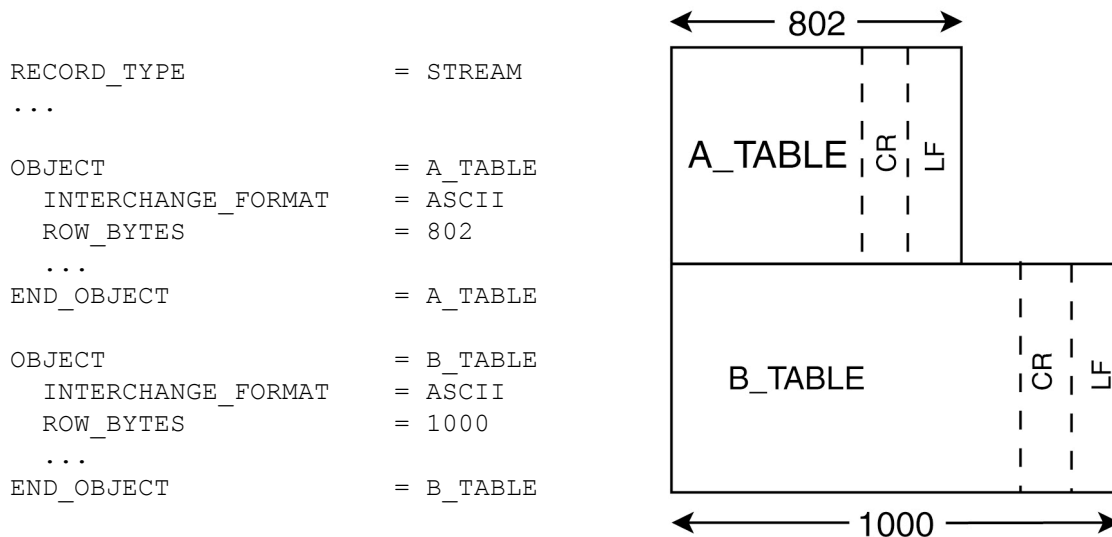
RECORD_TYPE = STREAM
...

OBJECT = A_TABLE
INTERCHANGE_FORMAT = ASCII
ROW_BYTES = 802
...
END_OBJECT = A_TABLE

OBJECT = B_TABLE
INTERCHANGE_FORMAT = ASCII
ROW_BYTES = 1000
...
END_OBJECT = B_TABLE

802

A_TABLE CR LF

B_TABLE CR LF

1000